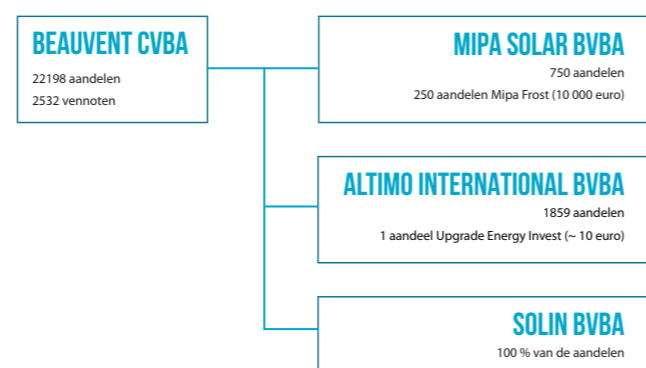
BEAUVENT CVBA
22198 aandelen
2532 vennoten

MIPA SOLAR BVBA
750 aandelen
250 aandelen Mipa Frost (10 000 euro)

ALTIMO INTERNATIONAL BVBA
1859 aandelen
1 aandeel Upgrade Energy Invest (~ 10 euro)

SOLIN BVBA
100 % van de aandelen